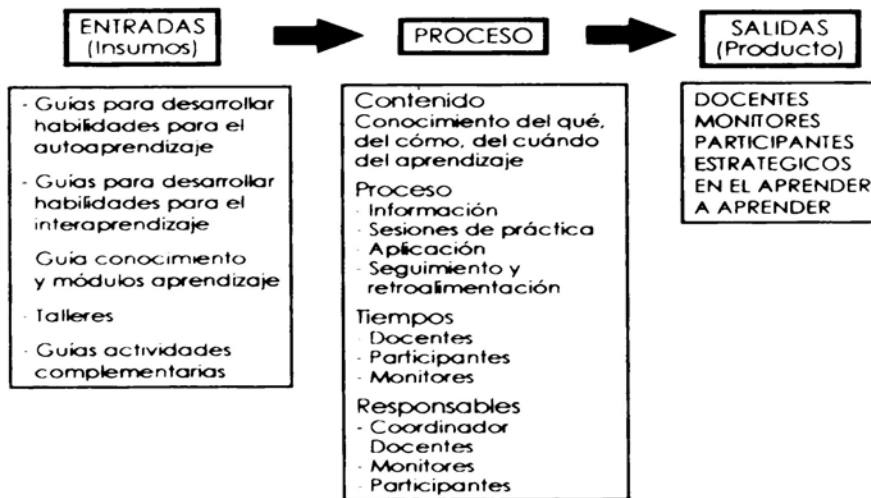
ENTRADAS (Insumos)

PROCESO

SALIDAS (Producto)

- Guías para desarrollar habilidades para el autoaprendizaje

- Guías para desarrollar habilidades para el interaprendizaje

Guía conocimiento y módulos aprendizaje

- Talleres

- Guías actividades complementarias

Contenido
Conocimiento del qué, del cómo, del cuándo del aprendizaje

Proceso
- Información
- Sesiones de práctica
- Aplicación
- Seguimiento y retroalimentación

Tiempos
- Docentes
- Participantes
- Monitores

Responsables
- Coordinador
Docentes
- Monitores
- Participantes

DOCENTES
MONITORES
PARTICIPANTES
ESTRATEGICOS
EN EL APRENDER
A APRENDER